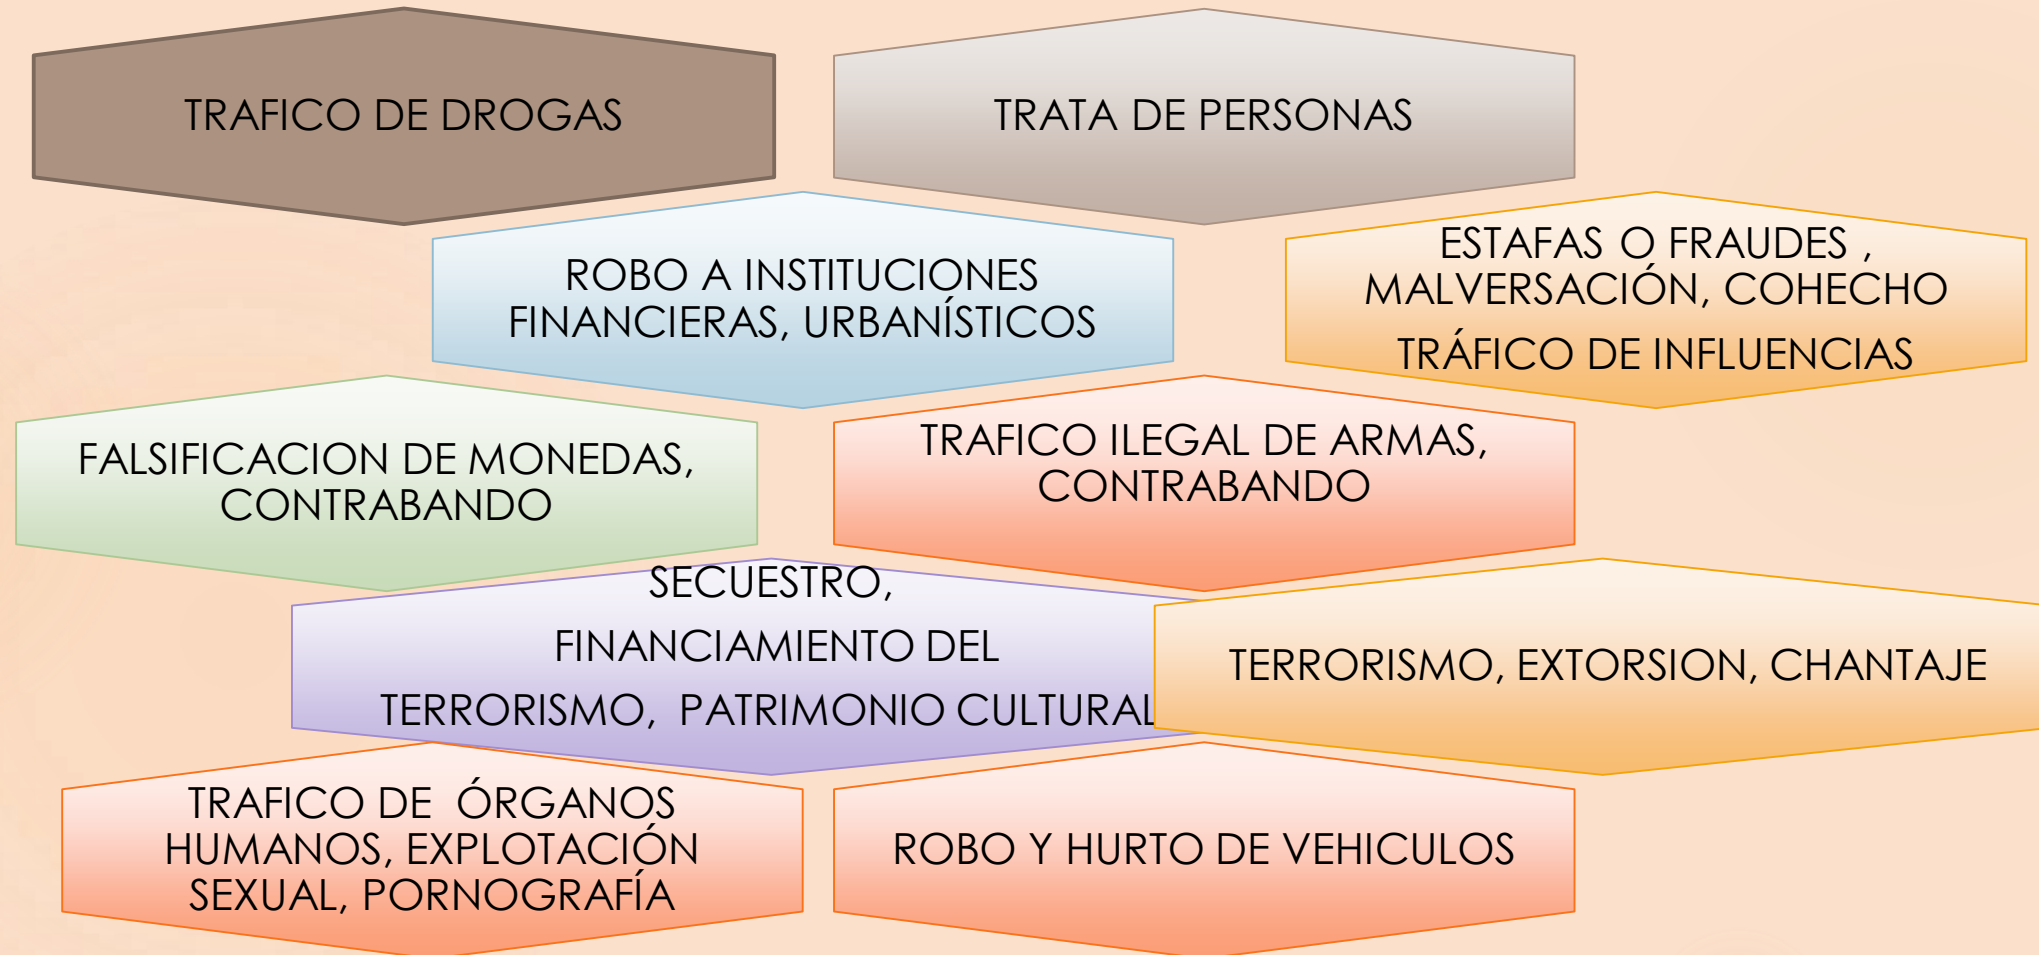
TRAFICO DE DROGAS

TRATA DE PERSONAS

ROBO A INSTITUCIONES FINANCIERAS, URBANÍSTICOS

ESTAFAS O FRAUDES , MALVERSACIÓN, COHECHO

TRÁFICO DE INFLUENCIAS

FALSIFICACION DE MONEDAS, CONTRABANDO

TRAFICO ILEGAL DE ARMAS, CONTRABANDO

SECUESTRO,

FINANCIAMIENTO DEL

TERRORISMO, PATRIMONIO CULTURAL

TERRORISMO, EXTORSION, CHANTAJE

TRAFICO DE ÓRGANOS HUMANOS, EXPLOTACIÓN SEXUAL, PORNOGRAFÍA

ROBO Y HURTO DE VEHICULOS